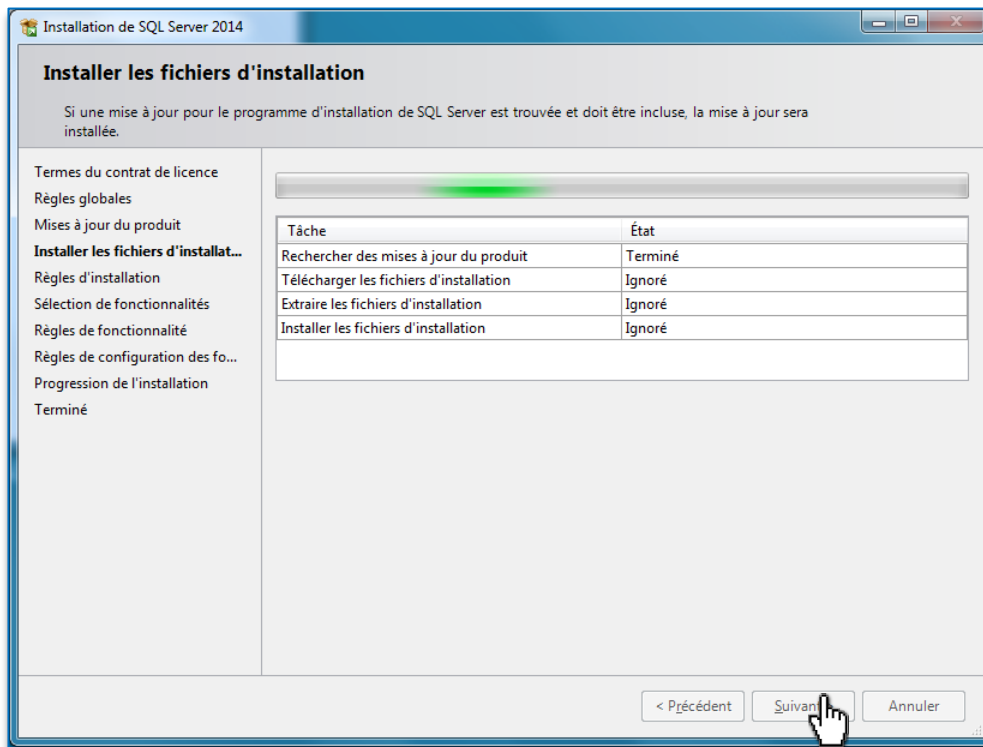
Installation de SQL Server 2014

Installer les fichiers d'installation

Si une mise à jour pour le programme d'installation de SQL Server est trouvée et doit être incluse, la mise à jour sera installée.

Termes du contrat de licence
Règles globales
Mises à jour du produit
Installer les fichiers d'installat...
Règles d'installation
Sélection de fonctionnalités
Règles de fonctionnalité
Règles de configuration des fo...
Progression de l'installation
Terminé

| Tâche | État |
|---|---|
| Rechercher des mises à jour du produit | Terminé |
| Télécharger les fichiers d'installation | Ignoré |
| Extraire les fichiers d'installation | Ignoré |
| Installer les fichiers d'installation | Ignoré |

< Précédent
Suivant
Annuler